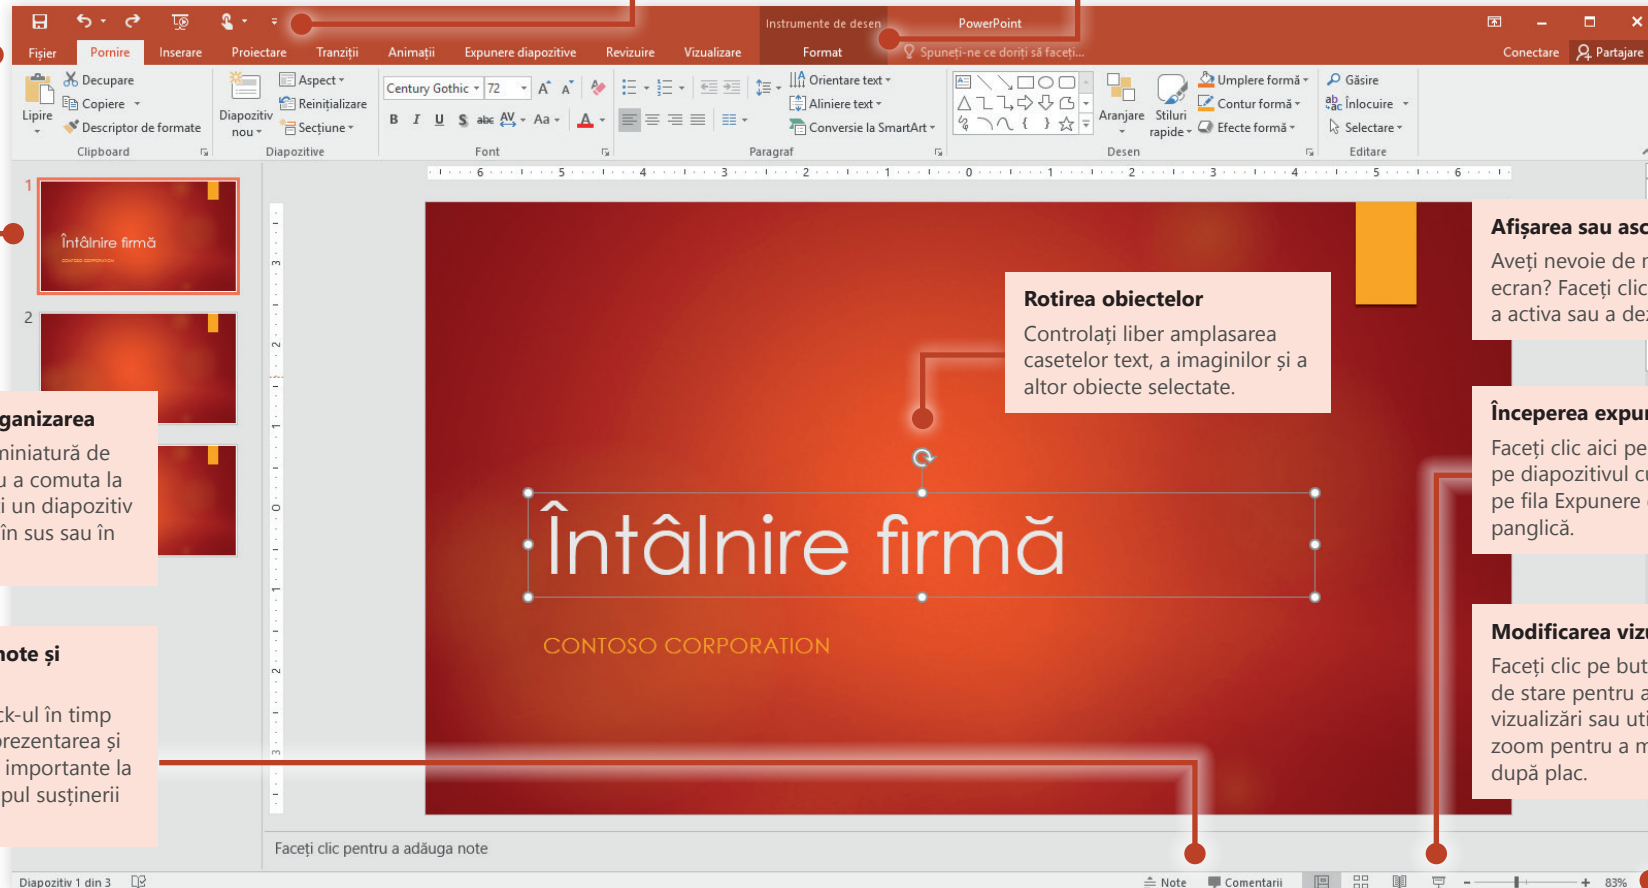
Instrumente de desen PowerPoint

Fișier Pornire Inserare Proiectare Tranziții Animații Expunere diapozitive Revizuire Vizualizare Format Spuneți-ne ce doriți să faceți... Conectare Partajare

Decupare
Copiere
Lipire
Descriptor de formate
Clipboard

Diapozitiv nou
Aspect
Reinițializare
Secțiune
Diapozitive

Century Gothic 72
B I U S abc AV Aa A
Font

Orientare text
Aliniere text
Conversie la SmartArt
Paragraf

Aranjare
Stiluri rapide
Umplere formă
Contur formă
Efecte formă
Desen

Găsire
Înlocuire
Selectare
Editare

6 5 4 3 2 1 0 1 2 3 4 5 6

1
Întâlnire firmă
CONTOSO CORPORATION
2

ganizarea
miniatură de
u a comuta la
i un diapozitiv
în sus sau în

note și

ck-ul în timp
prezentarea și
importante la
pul susținerii

Rotirea obiectelor
Controlați liber amplasarea casetelor text, a imaginilor și a altor obiecte selectate.

Întâlnire firmă
CONTOSO CORPORATION

Afișarea sau asc
Aveți nevoie de r
ecran? Faceți clic
a activa sau a de

Începerea expu
Faceți clic aici pe
pe diapozitivul c
pe fila Expunere
panglică.

Modificarea viz
Faceți clic pe but
de stare pentru a
vizualizări sau uti
zoom pentru a m
după plac.

Faceți clic pentru a adăuga note

Diapozitiv 1 din 3 Note Comentarii 83%